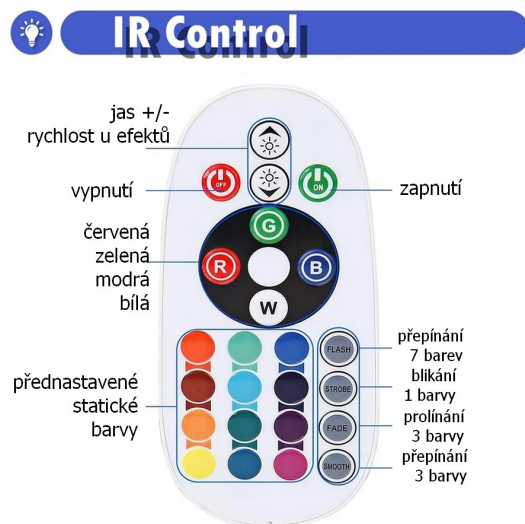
IR Control

jas +/-
rychlost u efektů

vypnutí

OFF

ON

zapnutí

červená
zelená
modrá
bílá

G

R

B

W

přednastavené
statické
barvy

FLASH

STROBE

FADE

SMOOTH

přepínání
7 barev
blikání
1 barvy
prolínání
3 barvy
přepínání
3 barvy